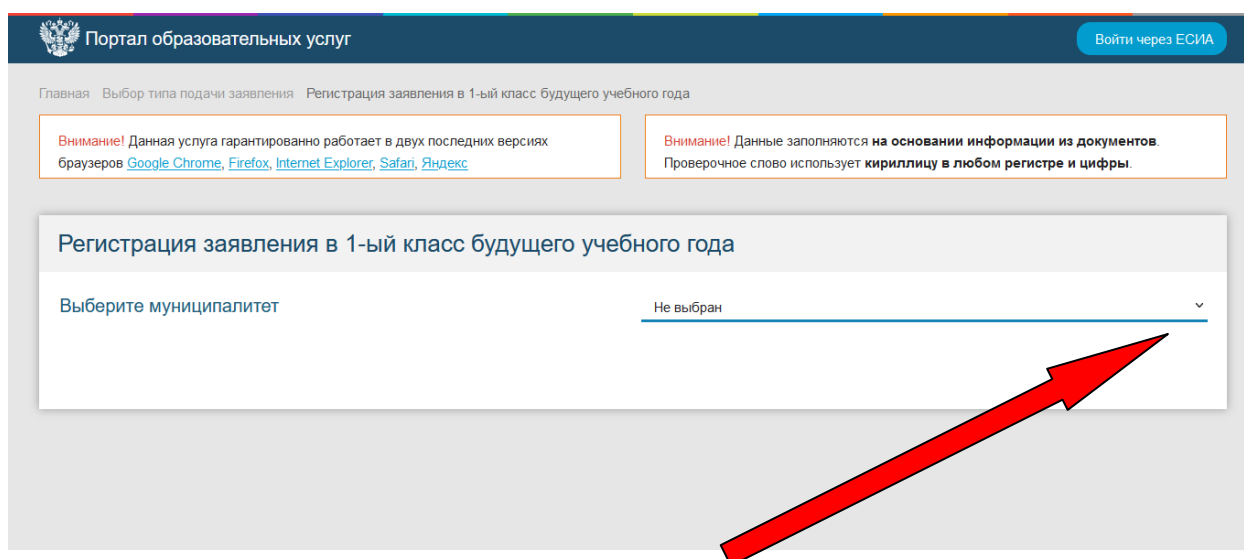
Портал образовательных услуг

Войти через ЕСИА

Главная Выбор типа подачи заявления Регистрация заявления в 1-ый класс будущего учебного года

Внимание! Данная услуга гарантированно работает в двух последних версиях браузеров Google Chrome, Firefox, Internet Explorer, Safari, Яндекс

Внимание! Данные заполняются на основании информации из документов. Проверочное слово использует кириллицу в любом регистре и цифры.

Регистрация заявления в 1-ый класс будущего учебного года

Выберите муниципалитет

Не выбран